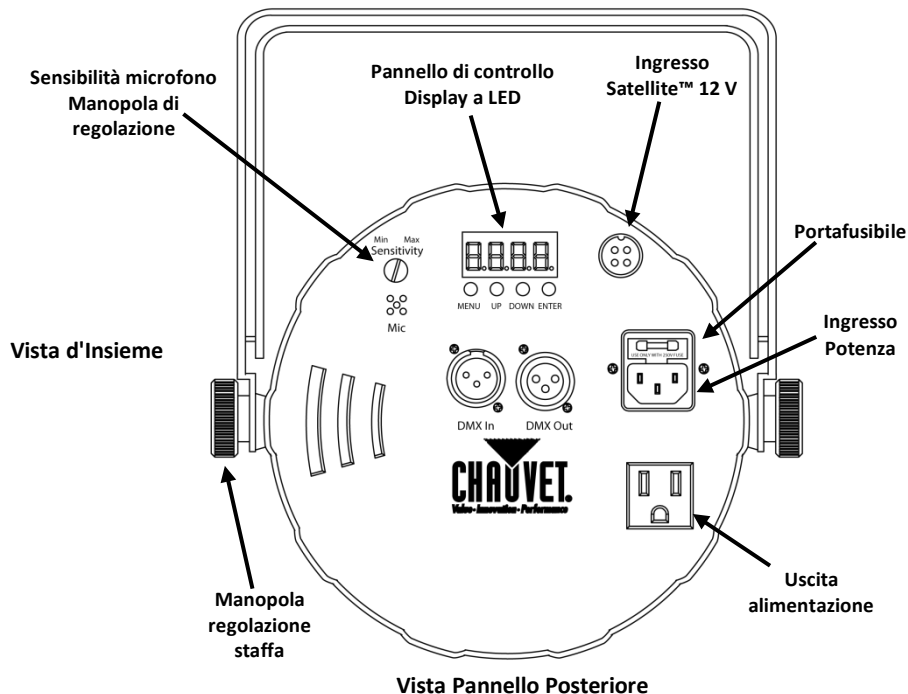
Sensibilità microfono
Manopola di regolazione

Pannello di controllo
Display a LED

Ingresso
Satellite™ 12 V

Portafusibile

Ingresso
Potenza

Vista d'Insieme

Min Max
Sensitivity

Mic

MENU UP DOWN ENTER

USE ONLY WITH 250V FUSE

DMX In DMX Out

CHAUVET
Video · Innovation · Performance

Manopola
regolazione
staffa

Uscita
alimentazione

Vista Pannello Posteriore